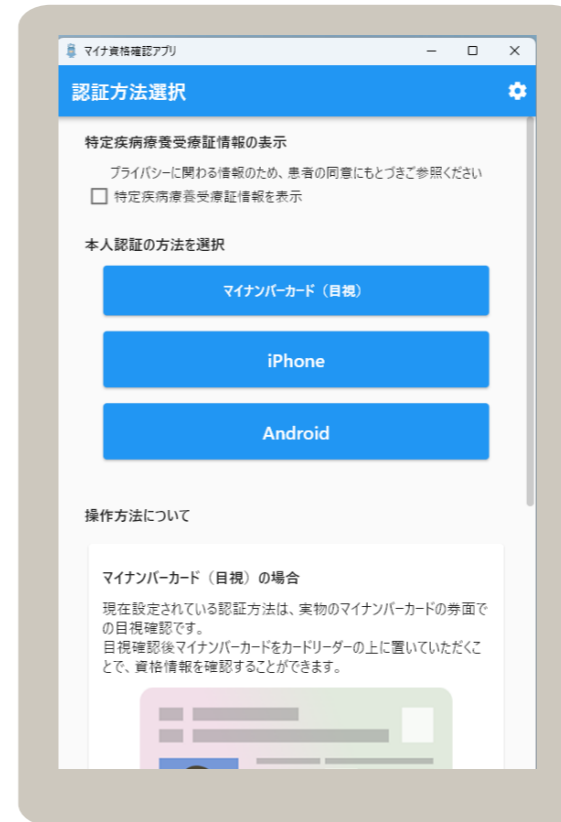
マイナ資格確認アプリ

認証方法選択

特定疾病療養受療証情報の表示

プライバシーに関わる情報のため、患者の同意にもとづきご参照ください

特定疾病療養受療証情報を表示

本人認証の方法を選択

マイナンバーカード（目視）

iPhone

Android

操作方法について

マイナンバーカード（目視）の場合

現在設定されている認証方法は、実物のマイナンバーカードの券面での目視確認です。
目視確認後マイナンバーカードをカードリーダーの上に置いていただくことで、資格情報を確認することができます。